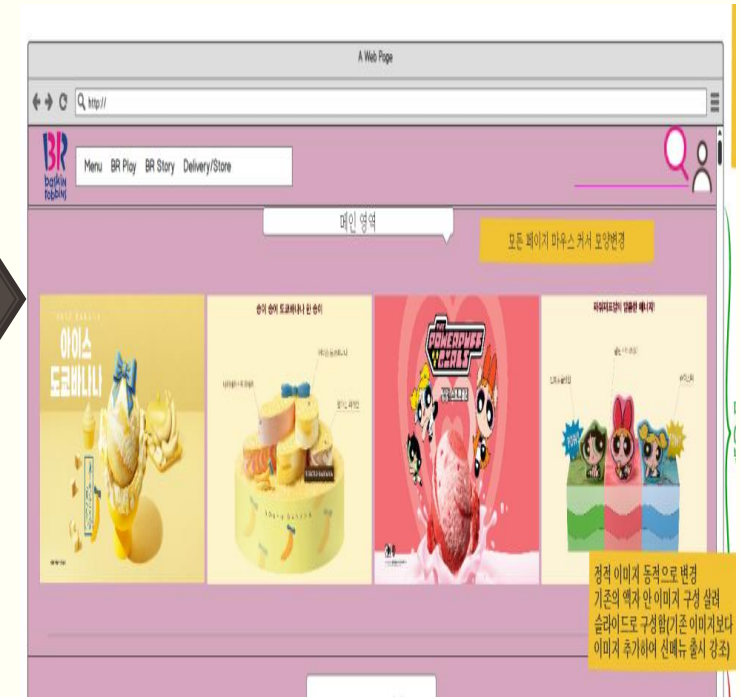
A Web Page

http://

BR baskin robbins

Menu BR Play BR Story Delivery/Store

메인 영역

모든 페이지 마우스 커서 모양변경

아이스 도쿄바나나

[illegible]

THE POWERPUFF GIRLS

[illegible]

정적 이미지 동적으로 변경
기존의 액자 안 이미지 구성 살려
슬라이드로 구성함(기존 이미지보다
이미지 추가하여 신메뉴 출시 강조)